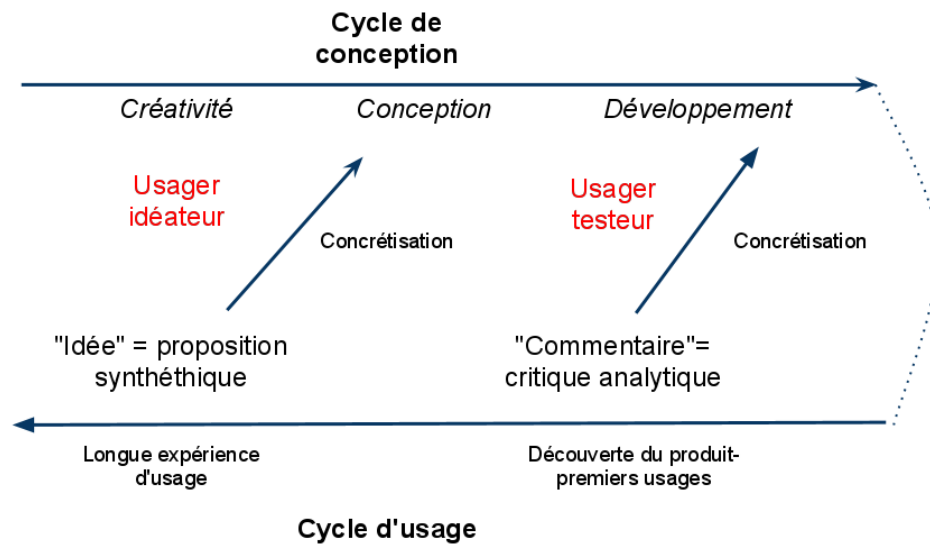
Cycle de conception

Créativité

Conception

Développement

Usager idéateur

Concrétisation

Usager testeur

Concrétisation

"Idée" = proposition synthéthique

"Commentaire"= critique analytique

Longue expérience d'usage

Découverte du produit- premiers usages

Cycle d'usage